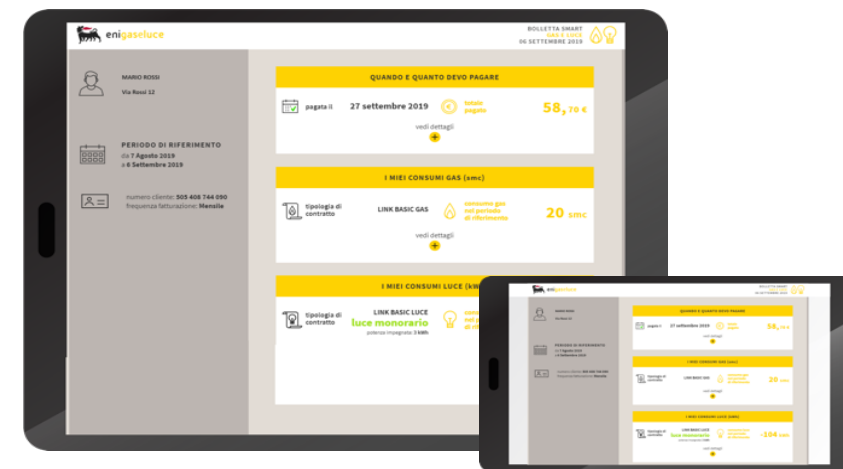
enigaseluce

BOLLETTA SMART
gas e luce
06 SETTEMBRE 2019

MARIO ROSSI
Via Rossi 12

PERIODO DI RIFERIMENTO
da 7 Agosto 2019
a 6 Settembre 2019

numero cliente: 505 408 744 090
frequenza fatturazione: Mensile

QUANDO E QUANTO DEVO PAGARE

pagata il 27 settembre 2019
totale pagato
58,70 €

vedi dettagli

I MIEI CONSUMI GAS (smc)

tipologia di contratto
LINK BASIC GAS
consumo gas nel periodo di riferimento
20 smc

vedi dettagli

I MIEI CONSUMI LUCE (kW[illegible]

tipologia di contratto
LINK BASIC LUCE
luce monorario
potenza impegnata: 3 kWh
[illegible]

enigaseluce

QUANDO E QUANTO DEVO PAGARE
pagata il 27 settembre 2019
58,70 €

I MIEI CONSUMI GAS (smc)
LINK BASIC GAS
20 smc

I MIEI CONSUMI LUCE (kWh)
LINK BASIC LUCE
luce monorario
-104 kWh